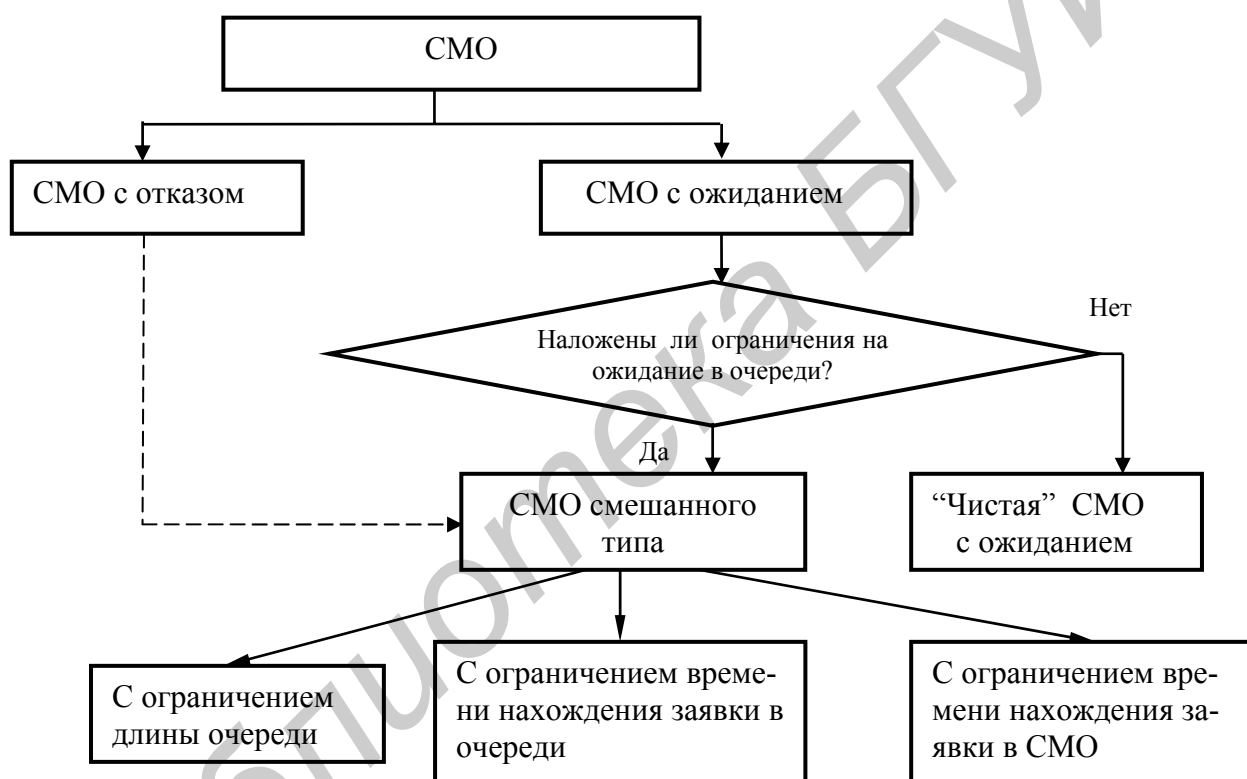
СМО

СМО с отказом

СМО с ожиданием

Наложены ли ограничения на ожидание в очереди?

Нет

Да

СМО смешанного типа

"Чистая" СМО с ожиданием

С ограничением длины очереди

С ограничением времени нахождения заявки в очереди

С ограничением времени нахождения заявки в СМО

Библиотека БГУИР